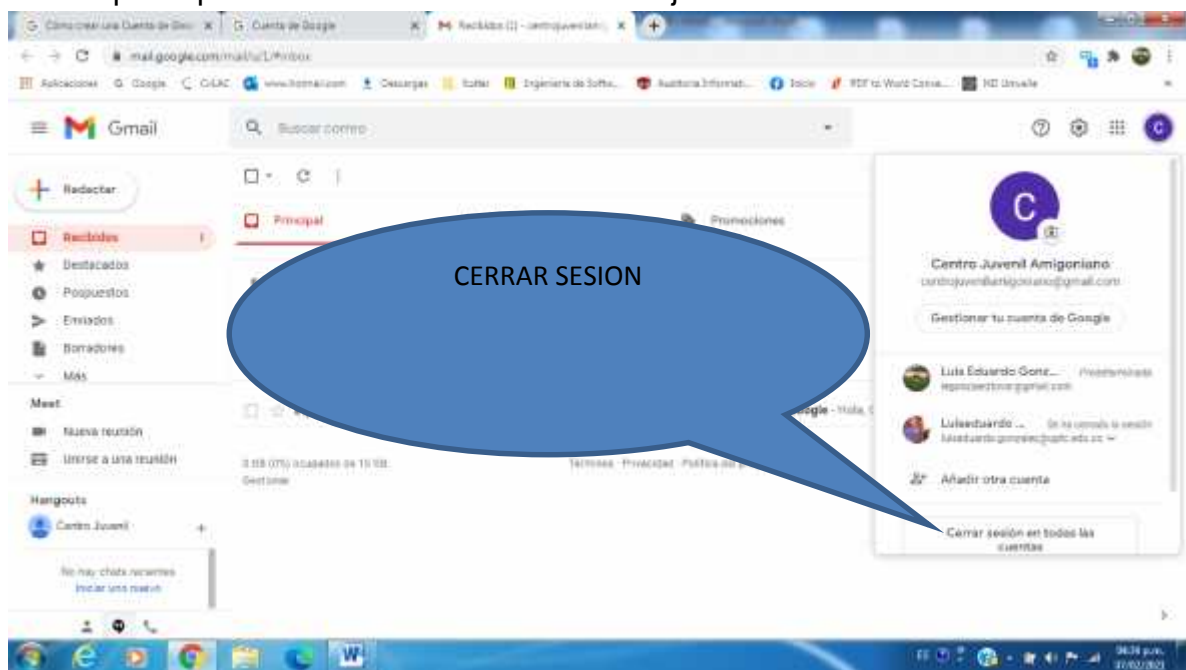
Cómo crear una Cuenta de Goo | Cuenta de Google | Recibidos (1) - centrojuvenilami

mail.google.com/mail/u/1/#inbox

Aplicaciones Google CvLAC www.hotmail.com Descargas Ingeniería de Softw... Auditoria Informati... Inicio PDF to Word Conve... NO Unsalle

Gmail

Buscar correo

Redactar

Recibidos 1
Destacados
Pospuestos
Enviados
Borradores
Más

Meet
Nueva reunión
Unirse a una reunión

Hangouts
Centro Juvenil

No hay chats recientes
Iniciar uno nuevo

Principal
Promociones

CERRAR SESION

Google - Hola,

0 GB (0%) ocupados de 15 GB
Gestionar

Términos · Privacidad · Política del

C

Centro Juvenil Amigoniano
centrojuvenilamigoniano@gmail.com

Gestionar tu cuenta de Google

Luis Eduardo Gonz... Predeterminada
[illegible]

Luiseduardo ... Se ha cerrado la sesión
luiseduardo.gonzalez@upb.edu.co

Añadir otra cuenta

Cerrar sesión en todas las cuentas

06:39 p.m.
17/02/2021